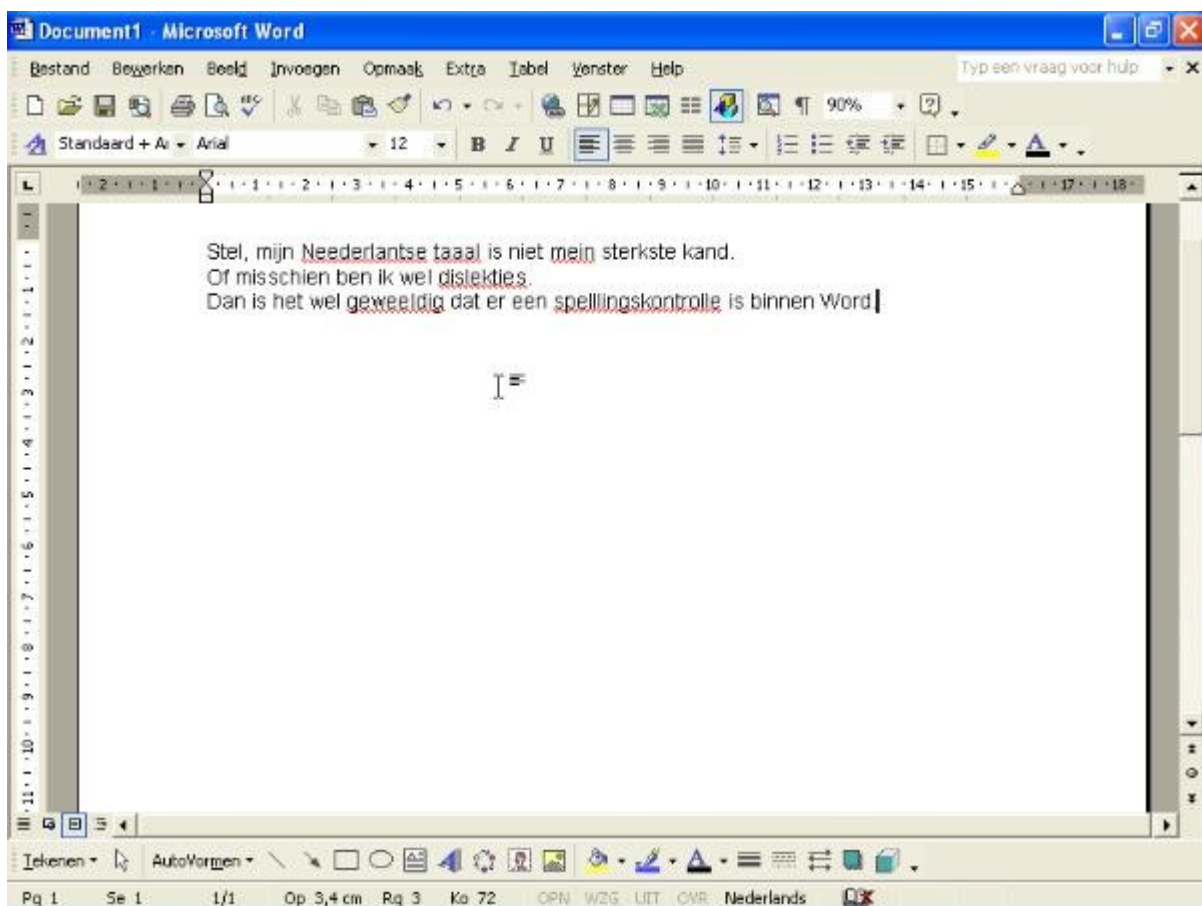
Document1 - Microsoft Word

Bestand Bewerken Beeld Invoegen Opmaak Extra Tabel Venster Help

Typ een vraag voor hulp

90%

Standaard + Ar Arial 12

Stel, mijn Neederlantse taaal is niet mein sterkste kand.
Of misschien ben ik wel dislekties.
Dan is het wel geweeldig dat er een spelllingskontrolle is binnen Word

Tekenen AutoVormen

Pg 1 Se 1 1/1 Op 3,4 cm Rg 3 Ko 72 OPN WZG UIT OVR Nederlands